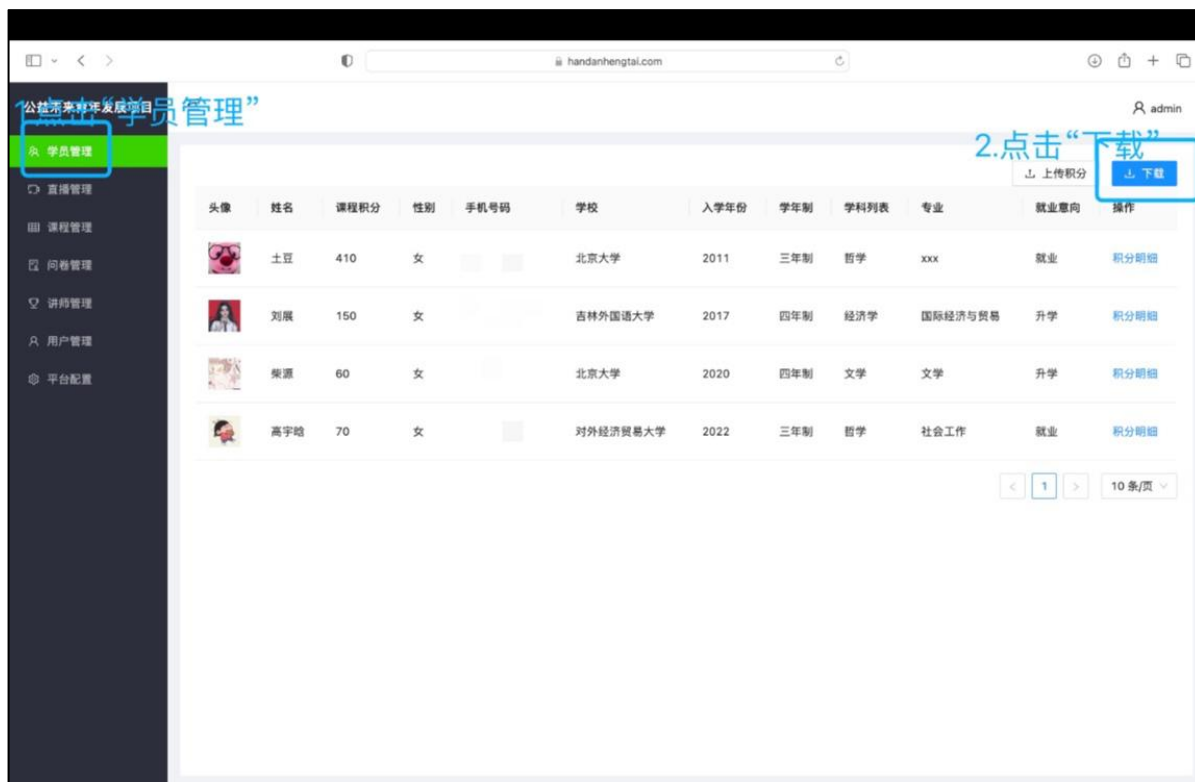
handanhengtai.com

公益未来青年发展项目

1.点击"学员管理"

admin

学员管理
直播管理
课程管理
问卷管理
讲师管理
用户管理
平台配置

2.点击"下载"

上传积分
下载

| 头像 | 姓名 | 课程积分 | 性别 | 手机号码 | 学校 | 入学年份 | 学年制 | 学科列表 | 专业 | 就业意向 | 操作 |
|---|---|---|---|---|---|---|---|---|---|---|---|
| | 土豆 | 410 | 女 | | 北京大学 | 2011 | 三年制 | 哲学 | xxx | 就业 | 积分明细 |
| | 刘展 | 150 | 女 | | 吉林外国语大学 | 2017 | 四年制 | 经济学 | 国际经济与贸易 | 升学 | 积分明细 |
| | 柴源 | 60 | 女 | | 北京大学 | 2020 | 四年制 | 文学 | 文学 | 升学 | 积分明细 |
| | 高宇晗 | 70 | 女 | | 对外经济贸易大学 | 2022 | 三年制 | 哲学 | 社会工作 | 就业 | 积分明细 |

< 1 >
10 条/页